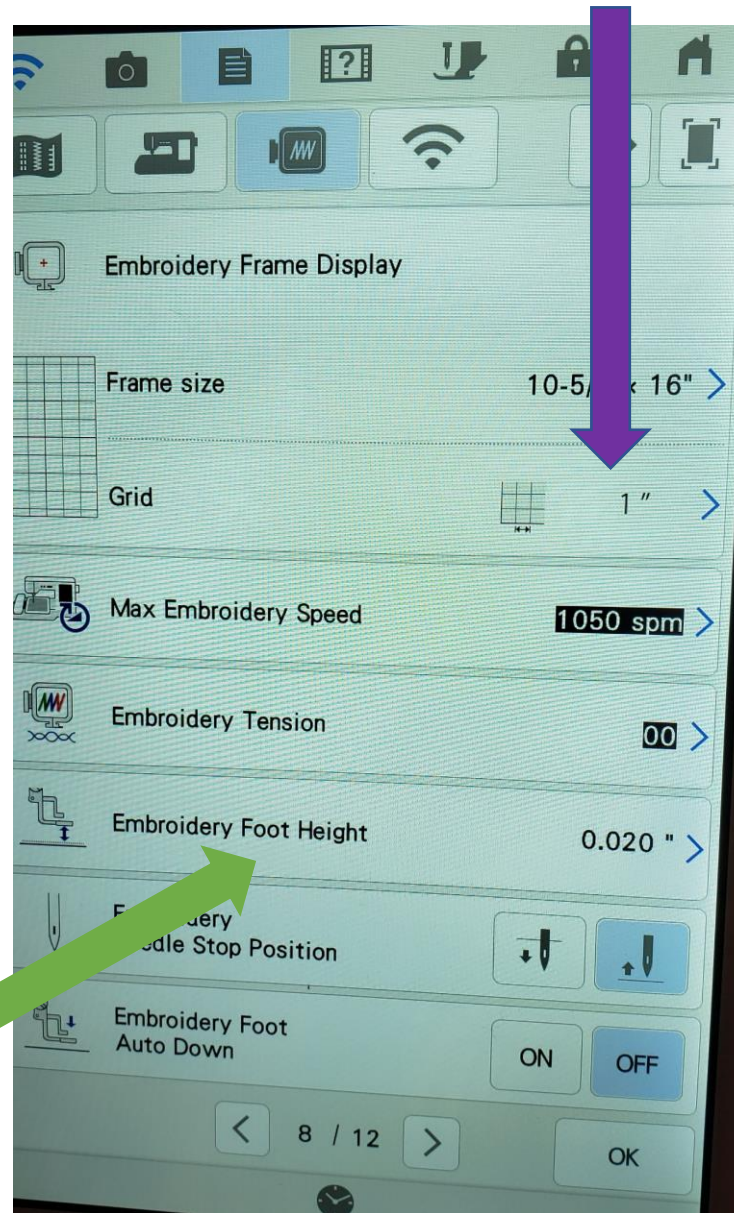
Embroidery Frame Display

Frame size
10-5/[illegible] 16" >

Grid
1" >

Max Embroidery Speed
1050 spm >

Embroidery Tension
00 >

Embroidery Foot Height
0.020 " >

E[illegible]dery
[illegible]edle Stop Position

Embroidery Foot
Auto Down
ON
OFF

<
8 / 12
>
OK